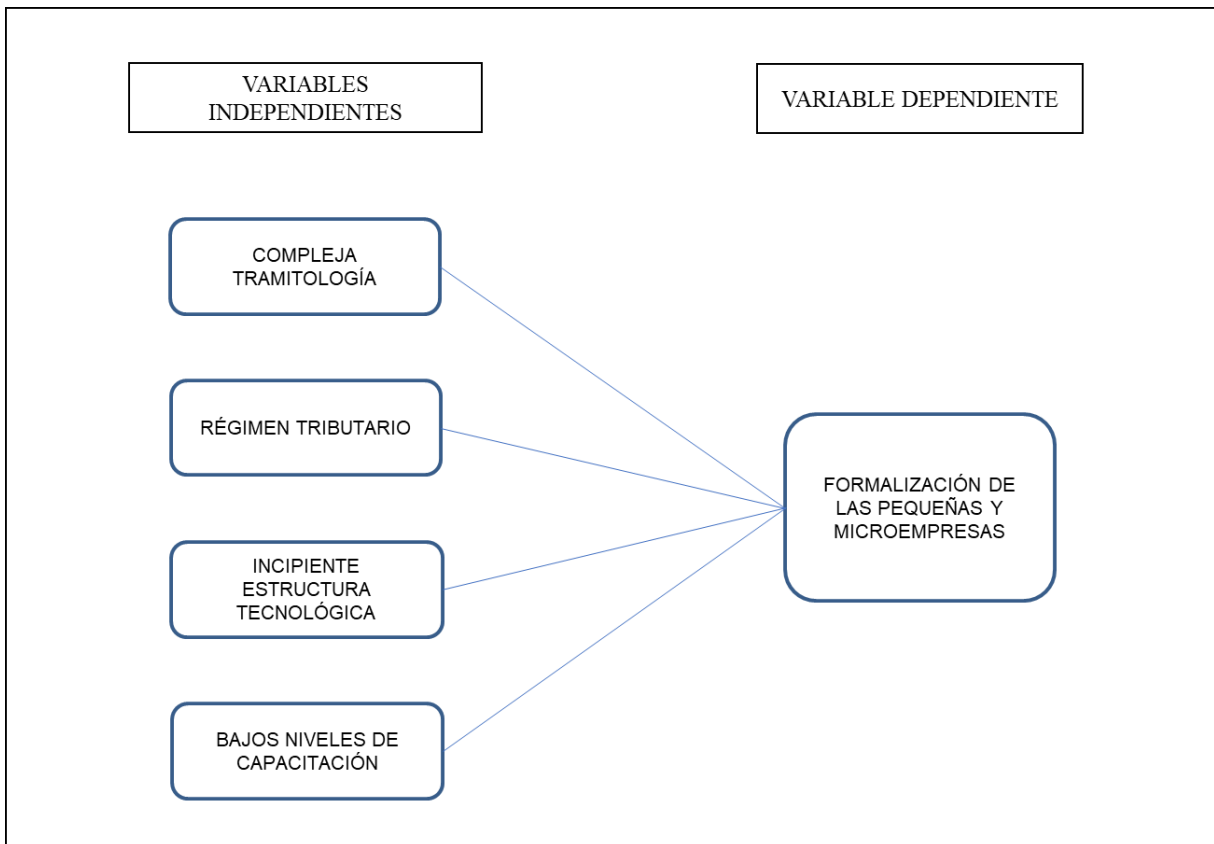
VARIABLES INDEPENDIENTES

VARIABLE DEPENDIENTE

COMPLEJA TRAMITOLOGÍA

RÉGIMEN TRIBUTARIO

INCIPIENTE ESTRUCTURA TECNOLÓGICA

BAJOS NIVELES DE CAPACITACIÓN

FORMALIZACIÓN DE LAS PEQUEÑAS Y MICROEMPRESAS